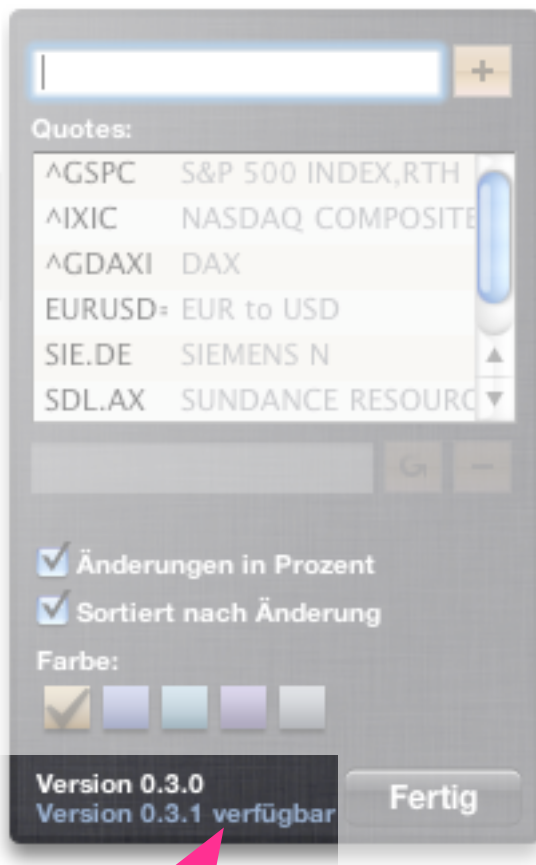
+

Quotes:

| | |
|---|---|
| ^GSPC | S&P 500 INDEX,RTH |
| ^IXIC | NASDAQ COMPOSITE |
| ^GDAXI | DAX |
| EURUSD= | EUR to USD |
| SIE.DE | SIEMENS N |
| SDL.AX | SUNDANCE RESOURC |

−

Änderungen in Prozent
Sortiert nach Änderung

Farbe:

Version 0.3.0
Version 0.3.1 verfügbar

Fertig